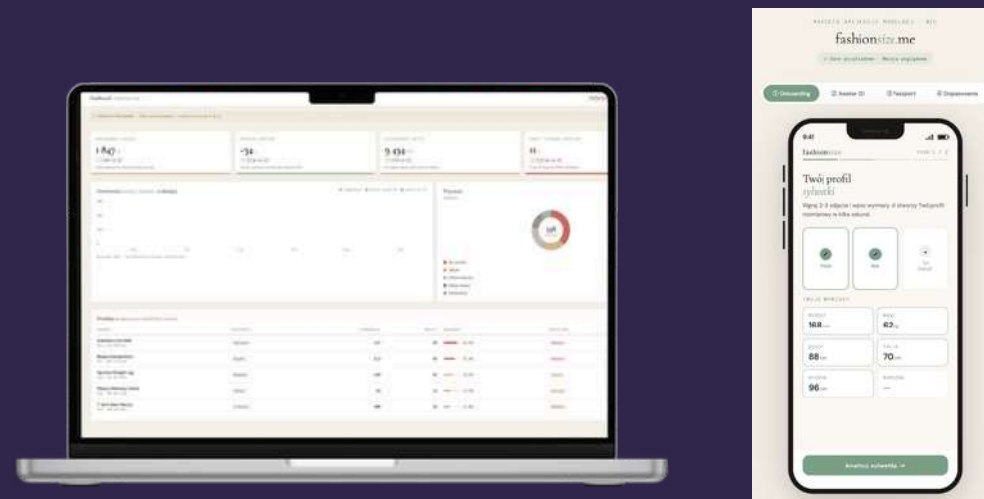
fashionsize.me

Onboarding
Avatar 3D
Paszport
Dopasowanie

9:41

fashionsize

Twój profil
sylwetki

Wgraj 2-3 zdjęcia i wpisz wymiary, a stworzę Twój profil rozmiarowy w kilka sekund.

Przód
Bok

TWOJE WYMIARY

WZROST
168

WAGA
62

BIUST
88

TALIA
70

BIODRA
96

Analizuj sylwetkę →

1 847
-34
9 431
11